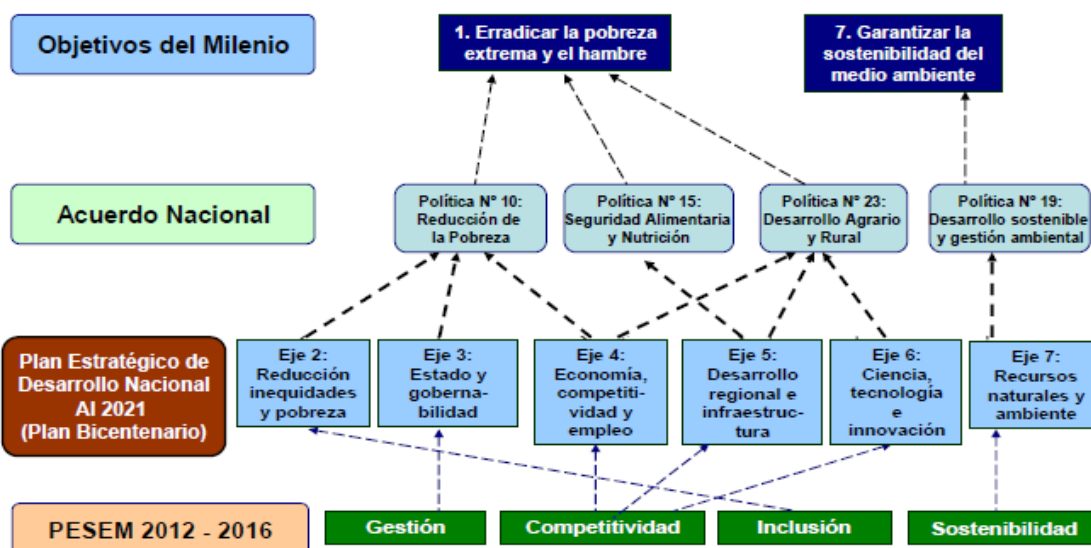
Objetivos del Milenio

1. Erradicar la pobreza extrema y el hambre

7. Garantizar la sostenibilidad del medio ambiente

Acuerdo Nacional

Política N° 10: Reducción de la Pobreza

Política N° 15: Seguridad Alimentaria y Nutrición

Política N° 23: Desarrollo Agrario y Rural

Política N° 19: Desarrollo sostenible y gestión ambiental

Plan Estratégico de Desarrollo Nacional Al 2021 (Plan Bicentenario)

Eje 2: Reducción inequidades y pobreza

Eje 3: Estado y gobernabilidad

Eje 4: Economía, competitividad y empleo

Eje 5: Desarrollo regional e infraestructura

Eje 6: Ciencia, tecnología e innovación

Eje 7: Recursos naturales y ambiente

PESEM 2012 - 2016

Gestión

Competitividad

Inclusión

Sostenibilidad